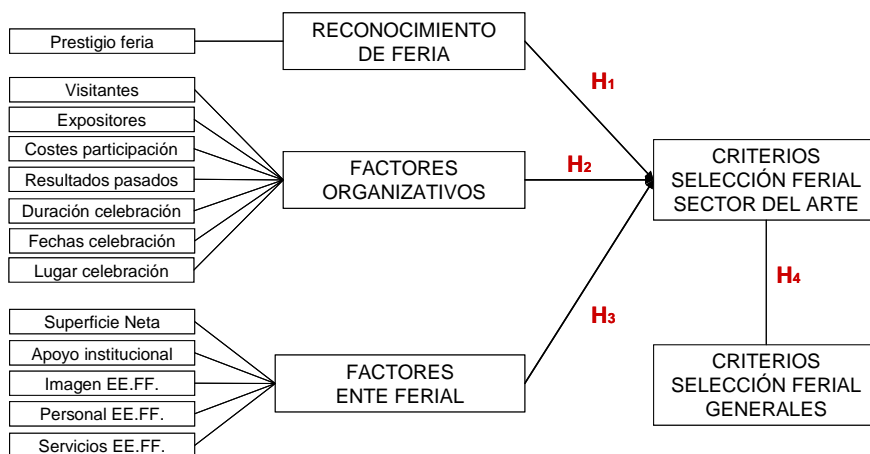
Prestigio feria

RECONOCIMIENTO DE FERIA

$H_1$

Visitantes

Expositores

Costes participación

Resultados pasados

Duración celebración

Fechas celebración

Lugar celebración

FACTORES ORGANIZATIVOS

$H_2$

CRITERIOS SELECCIÓN FERIAL SECTOR DEL ARTE

$H_4$

Superficie Neta

Apoyo institucional

Imagen EE.FF.

Personal EE.FF.

Servicios EE.FF.

FACTORES ENTE FERIAL

$H_3$

CRITERIOS SELECCIÓN FERIAL GENERALES